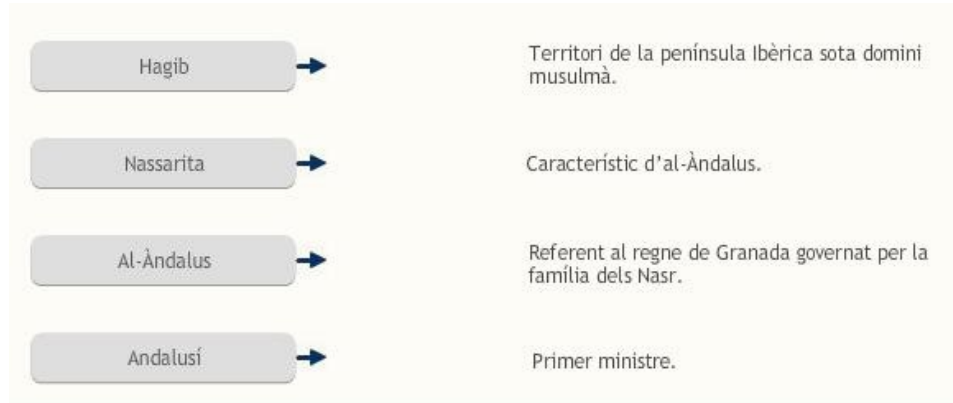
Hagib

Territori de la península Ibèrica sota domini musulmà.

Nassarita

Característic d'al-Àndalus.

Al-Àndalus

Referent al regne de Granada governat per la família dels Nasr.

Andalusí

Primer ministre.